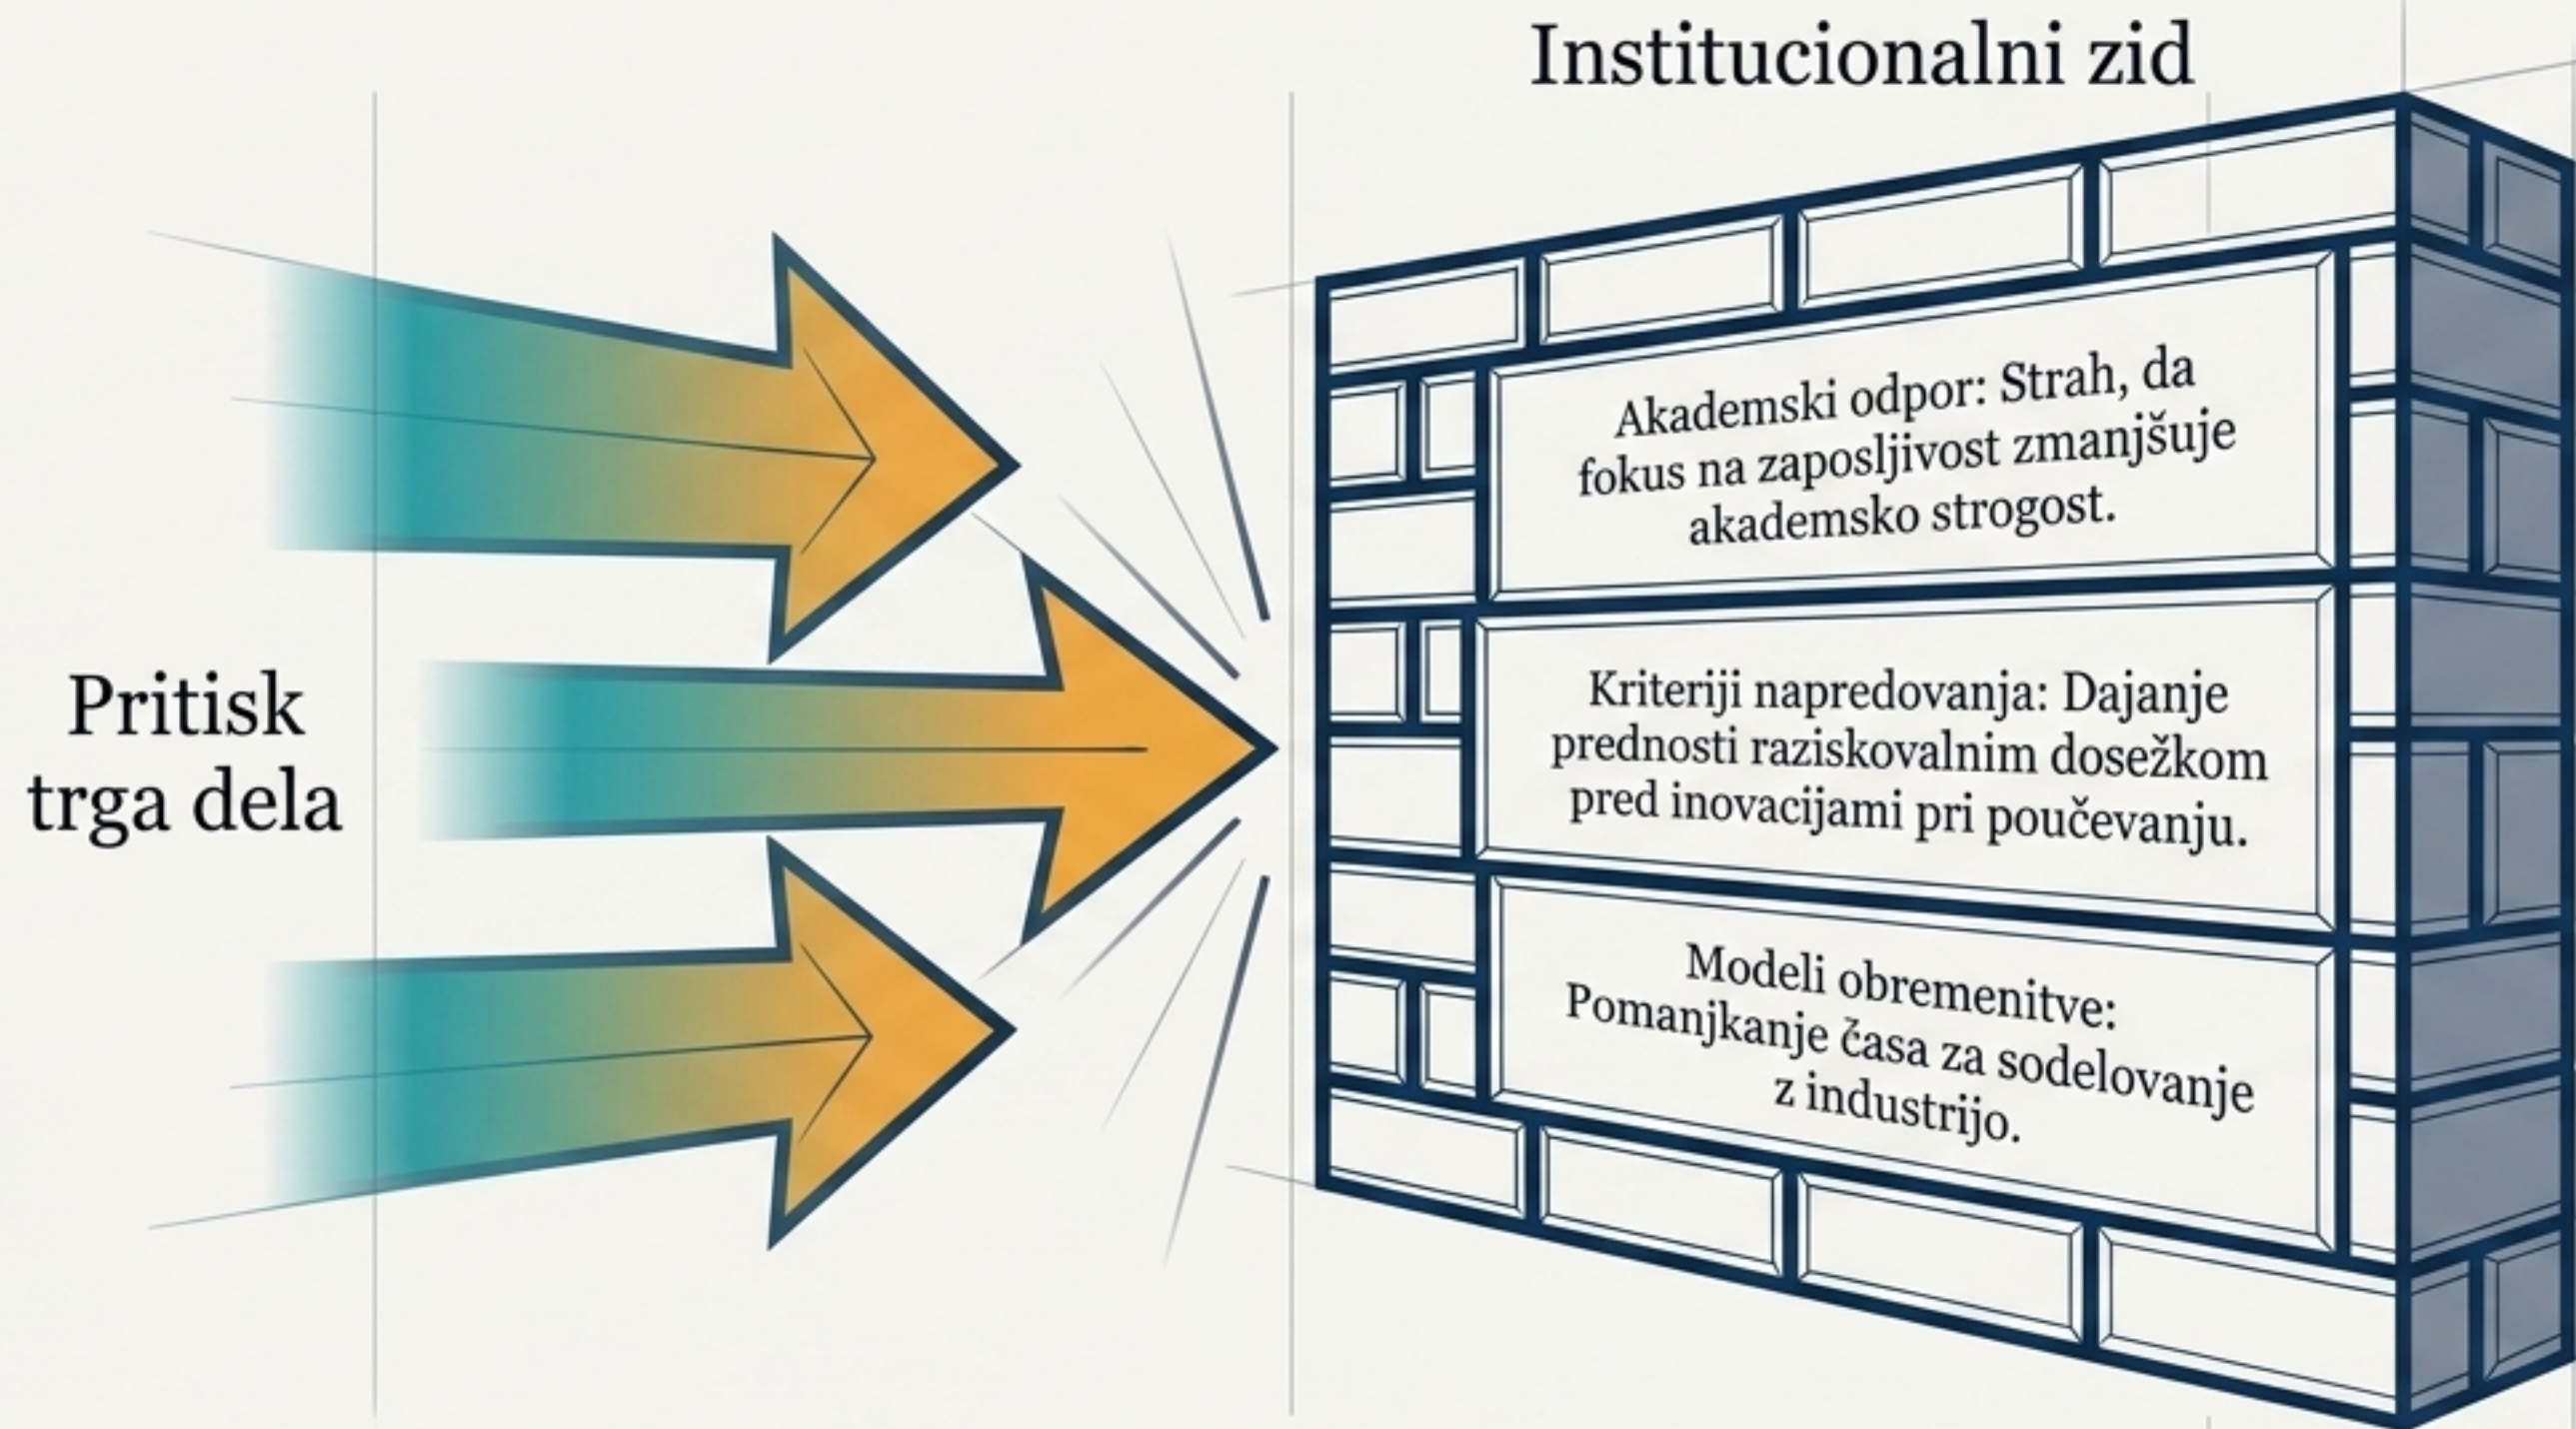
Institucionalni zid

Pritisk trga dela

Akademski odpor: Strah, da fokus na zaposljivost zmanjšuje akademsko strogost.

Kriteriji napredovanja: Dajanje prednosti raziskovalnim dosežkom pred inovacijami pri poučevanju.

Modeli obremenitve: Pomanjkanje časa za sodelovanje z industrijo.